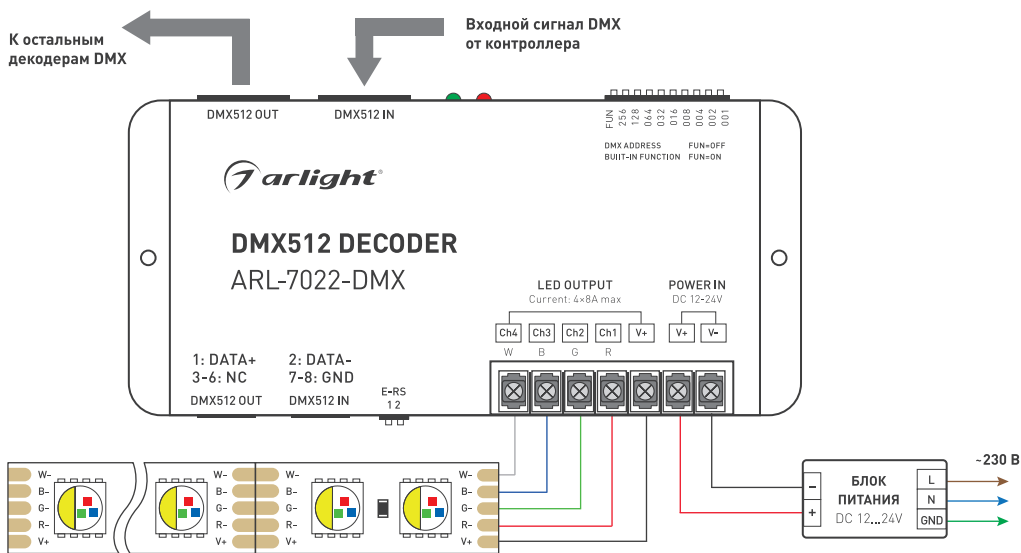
К остальным декодерам DMX

Входной сигнал DMX от контроллера

DMX512 OUT

DMX512 IN

FUN 256 128 064 032 016 008 004 002 001

DMX ADDRESS FUN=OFF
BUILT-IN FUNCTION FUN=ON

arlight

DMX512 DECODER
ARL-7022-DMX

LED OUTPUT
Current: 4×8A max

POWER IN
DC 12-24V

| Ch4 | Ch3 | Ch2 | Ch1 | V+ | V+ | V- |
|---|---|---|---|---|---|---|
| W | B | G | R | | | |

1: DATA+
3-6: NC

2: DATA-
7-8: GND

DMX512 OUT

DMX512 IN

E-RS
1 2

W-
B-
G-
R-
V+

W-
B-
G-
R-
V+

W-
B-
G-
R-
V+

W-
B-
G-
R-
V+

БЛОК ПИТАНИЯ
DC 12...24V

–
+

L
N
GND

~230 В